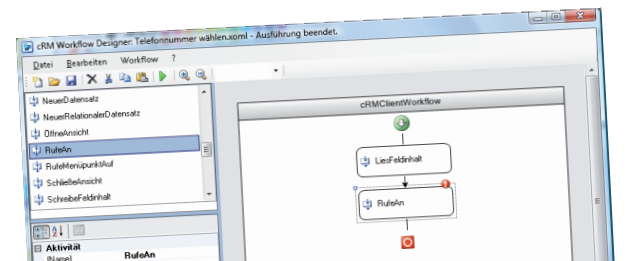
cRM Workflow Designer: Telefonnummer wählen.xoml - Ausführung beendet.

Datei Bearbeiten Workflow ?

NeuerDatensatz
NeuerRelationalerDatensatz
ÖffneAnsicht
RufeAn
RufeMenüpunktAuf
SchließeAnsicht
SchreibeFeldinhalt

Aktivität
(Name) RufeAn

cRMClientWorkflow

LiesFeldinhalt

RufeAn